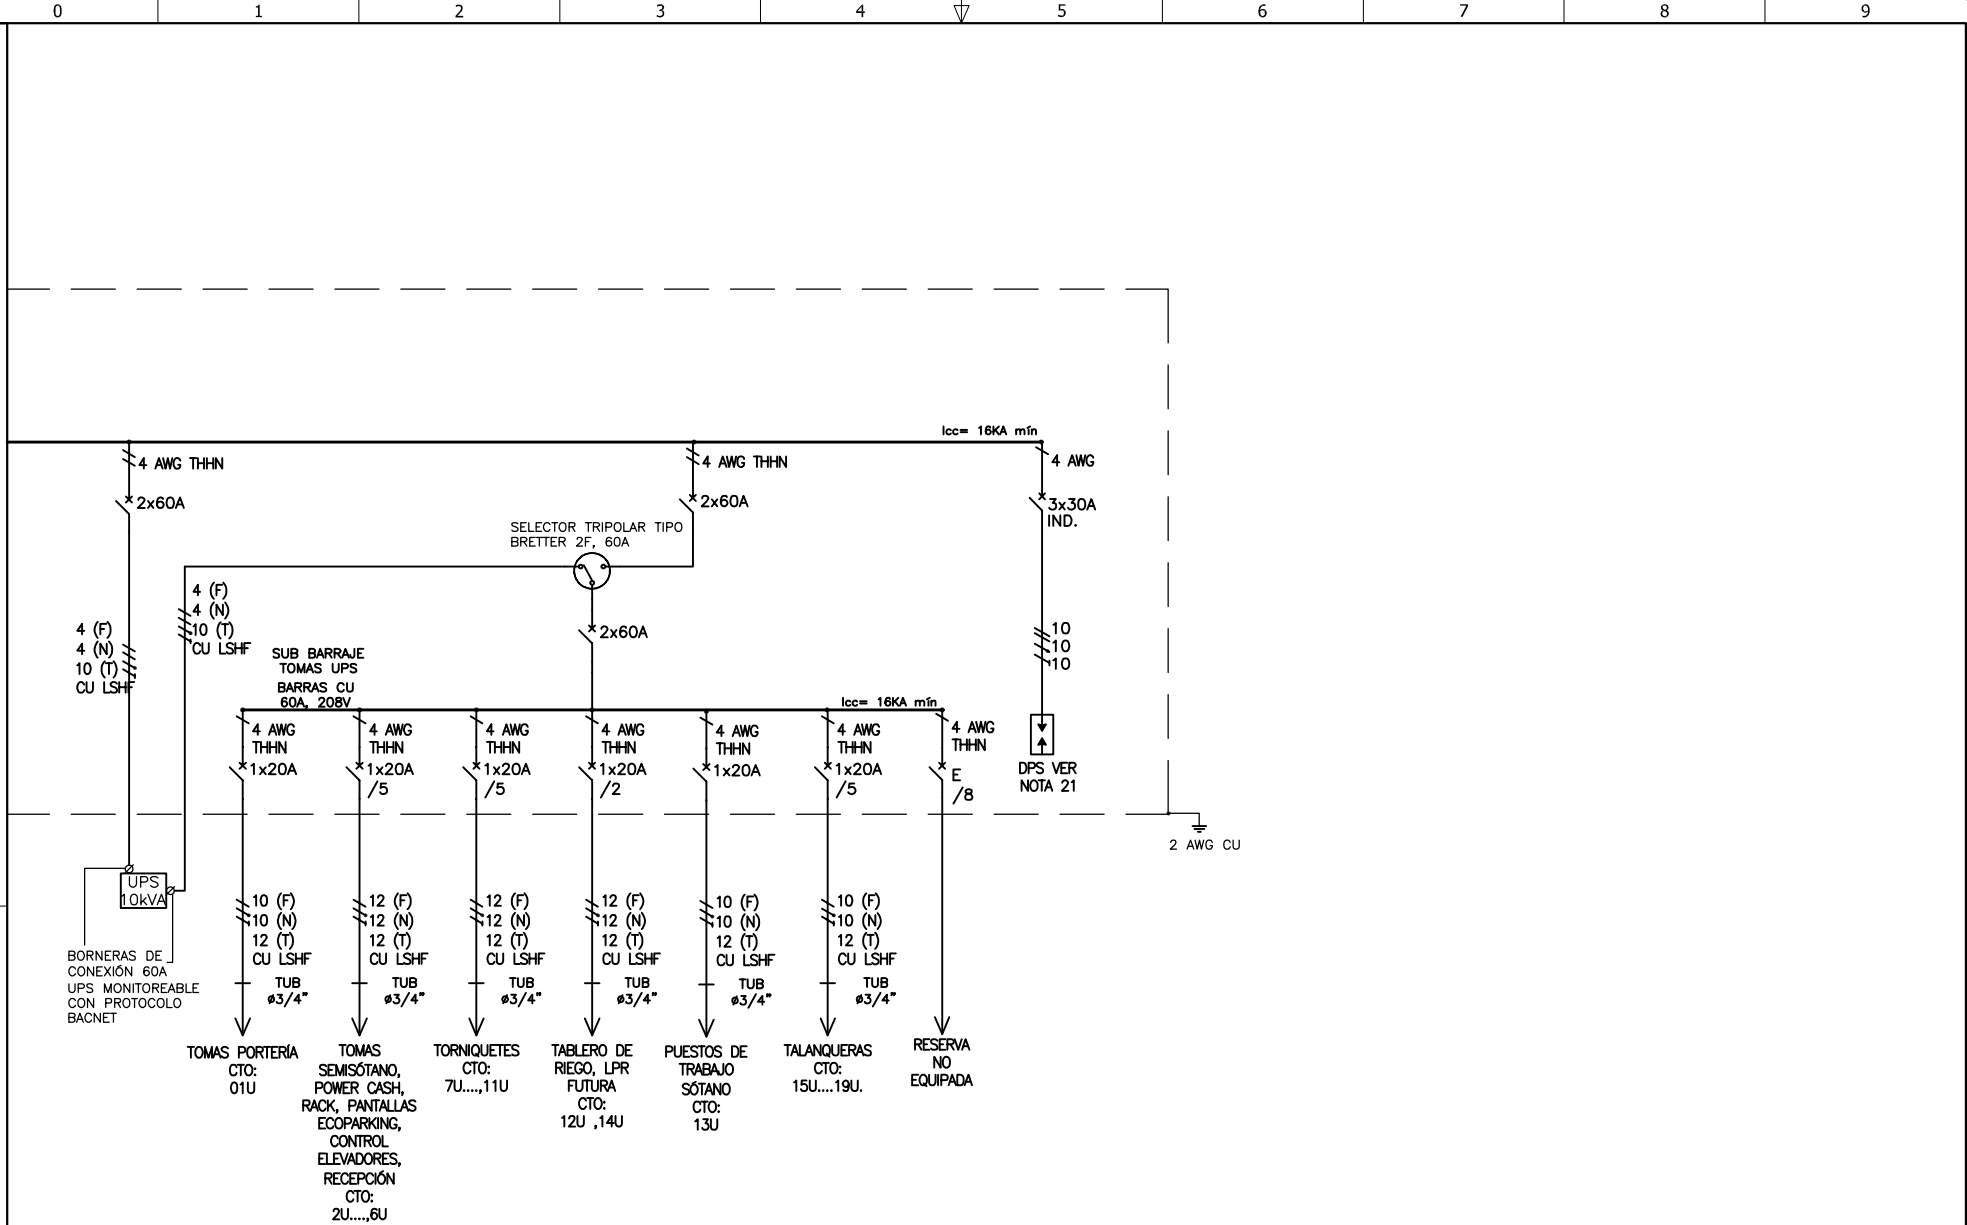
0 1 2 3 4 5 6 7 8 9

Icc= 16KA mín

4 AWG THHN
2x60A

4 AWG THHN
2x60A

4 AWG
3x30A IND.

SELECTOR TRIPOLAR TIPO BRETTER 2F, 60A

4 (F)
4 (N)
10 (T)
CU LSHF

4 (F)
4 (N)
10 (T)
CU LSHF

2x60A

10
10
10

SUB BARRAJE TOMAS UPS
BARRAS CU
60A, 208V

Icc= 16KA mín

4 AWG THHN
1x20A

4 AWG THHN
1x20A /5

4 AWG THHN
1x20A /5

4 AWG THHN
1x20A /2

4 AWG THHN
1x20A

4 AWG THHN
1x20A /5

4 AWG THHN
E /8

DPS VER NOTA 21

2 AWG CU

UPS 10kVA

BORNERAS DE CONEXIÓN 60A
UPS MONITOREABLE CON PROTOCOLO BACNET

10 (F)
10 (N)
12 (T)
CU LSHF
TUB ø3/4"

12 (F)
12 (N)
12 (T)
CU LSHF
TUB ø3/4"

12 (F)
12 (N)
12 (T)
CU LSHF
TUB ø3/4"

12 (F)
12 (N)
12 (T)
CU LSHF
TUB ø3/4"

10 (F)
10 (N)
12 (T)
CU LSHF
TUB ø3/4"

10 (F)
10 (N)
12 (T)
CU LSHF
TUB ø3/4"

TOMAS PORTERÍA
CTO:
01U

TOMAS SEMISÓTANO, POWER CASH, RACK, PANTALLAS ECOPARKING, CONTROL ELEVADORES, RECEPCIÓN
CTO:
2U....,6U

TORNIQUETES
CTO:
7U....,11U

TABLERO DE RIEGO, LPR FUTURA
CTO:
12U ,14U

PUESTOS DE TRABAJO SÓTANO
CTO:
13U

TALANQUERAS
CTO:
15U....19U.

RESERVA NO EQUIPADA